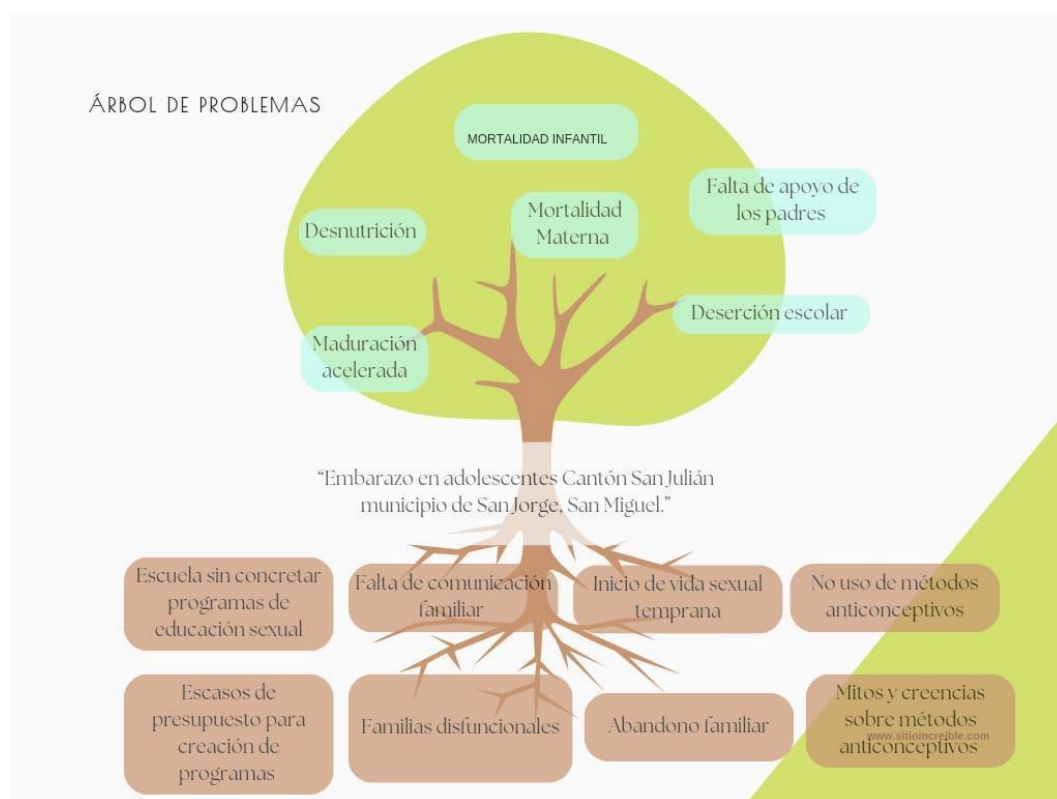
ÁRBOL DE PROBLEMAS

MORTALIDAD INFANTIL

Falta de apoyo de los padres

Desnutrición

Mortalidad Materna

Deserción escolar

Maduración acelerada

“Embarazo en adolescentes Cantón San Julián municipio de San Jorge, San Miguel.”

Escuela sin concretar programas de educación sexual

Falta de comunicación familiar

Inicio de vida sexual temprana

No uso de métodos anticonceptivos

Escasos de presupuesto para creación de programas

Familias disfuncionales

Abandono familiar

Mitos y creencias sobre métodos anticonceptivos

www.sitioincreible.com